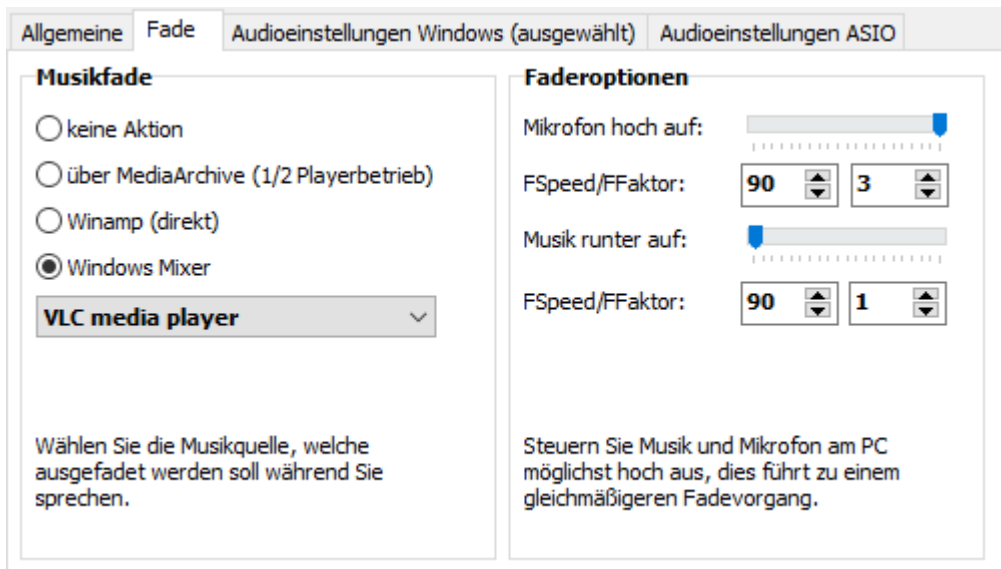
Allgemeine | Fade | Audioeinstellungen Windows (ausgewählt) | Audioeinstellungen ASIO

Musikfade

keine Aktion

über MediaArchive (1/2 Playerbetrieb)

Winamp (direkt)

Windows Mixer

VLC media player

Wählen Sie die Musikquelle, welche ausgefadet werden soll während Sie sprechen.

Faderoptionen

Mikrofon hoch auf:

FSpeed/FFaktor: 90 3

Musik runter auf:

FSpeed/FFaktor: 90 1

Steuern Sie Musik und Mikrofon am PC möglichst hoch aus, dies führt zu einem gleichmäßigeren Fadevorgang.